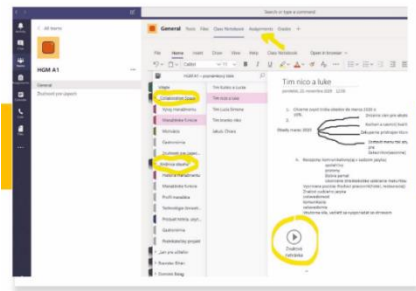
Search or type a command

< All teams

HGM A1

General

Školovací prázdniny

General Posts Files Class Notebook Assignments Grades +

File Home Insert Draw View Help Class Notebook Open in browser

HGM A1 > poznámkový blok

Vítejte

Zdravotnický

Kurz

Poznámky

Tím nico a luke

Tím nico a luke

pondelok, 22. novembra 2020 12:00

Zvukový nahrávka

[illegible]